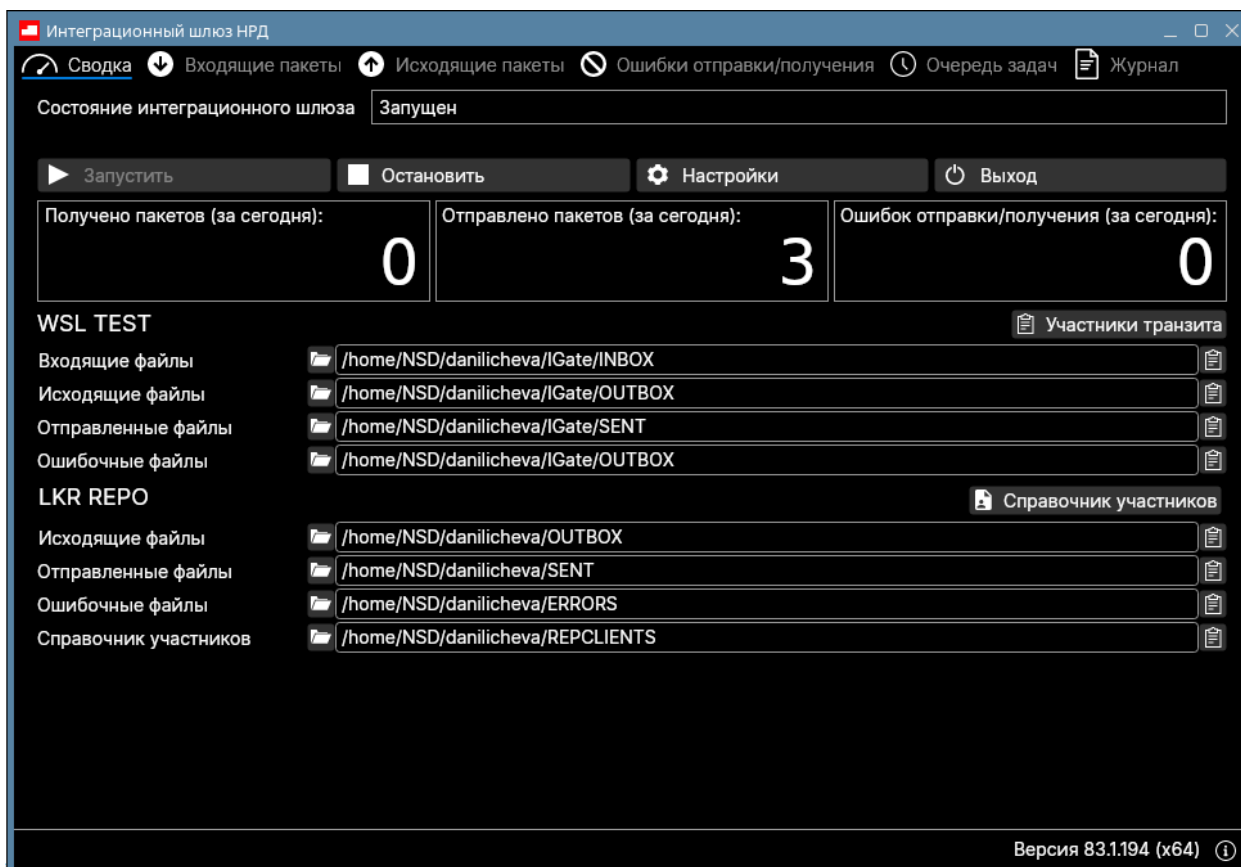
Интеграционный шлюз НРД

Сводка Входящие пакеты Исходящие пакеты Ошибки отправки/получения Очередь задач Журнал

Состояние интеграционного шлюза Запущен

Запустить Остановить Настройки Выход

Получено пакетов (за сегодня): 0

Отправлено пакетов (за сегодня): 3

Ошибок отправки/получения (за сегодня): 0

WSL TEST

Участники транзита

Входящие файлы /home/NSD/danilicheva/IGate/INBOX

Исходящие файлы /home/NSD/danilicheva/IGate/OUTBOX

Отправленные файлы /home/NSD/danilicheva/IGate/SENT

Ошибочные файлы /home/NSD/danilicheva/IGate/OUTBOX

LKR REPO

Справочник участников

Исходящие файлы /home/NSD/danilicheva/OUTBOX

Отправленные файлы /home/NSD/danilicheva/SENT

Ошибочные файлы /home/NSD/danilicheva/ERRORS

Справочник участников /home/NSD/danilicheva/REPCLIENTS

Версия 83.1.194 (x64)